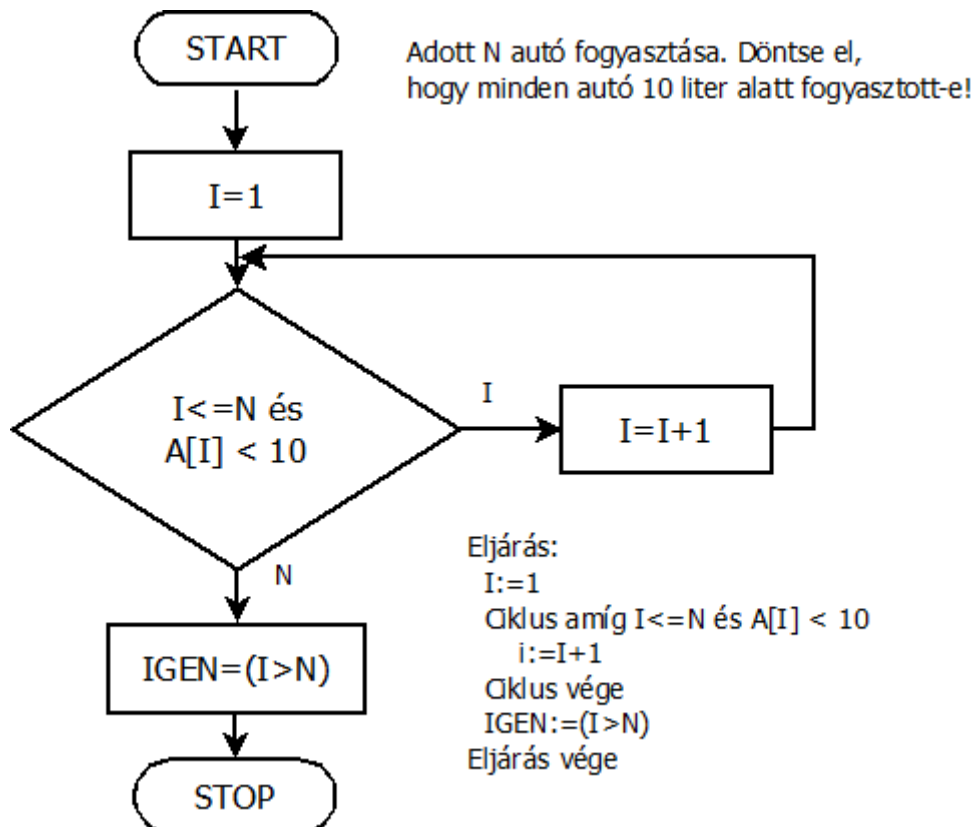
START

Adott N autó fogyasztása. Döntse el, hogy minden autó 10 liter alatt fogyasztott-e!

I=1

I<=N és A[I] < 10

I

I=I+1

N

IGEN=(I>N)

STOP

Eljárás:
I:=1
Ciklus amíg I<=N és A[I] < 10
i:=I+1
Ciklus vége
IGEN:=(I>N)
Eljárás vége